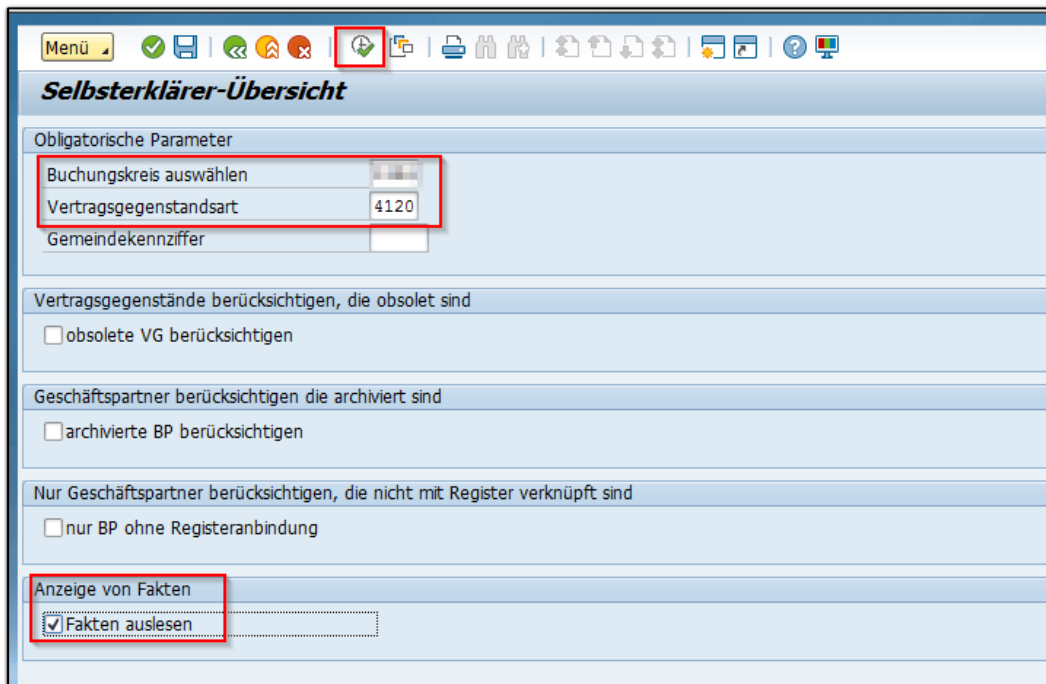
Menü

Selbsterklärer-Übersicht

Obligatorische Parameter

Buchungskreis auswählen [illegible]

Vertragsgegenstandsart 4120

Gemeindekennziffer

Vertragsgegenstände berücksichtigen, die obsolet sind

obsolete VG berücksichtigen

Geschäftspartner berücksichtigen die archiviert sind

archivierte BP berücksichtigen

Nur Geschäftspartner berücksichtigen, die nicht mit Register verknüpft sind

nur BP ohne Registeranbindung

Anzeige von Fakten

Fakten auslesen